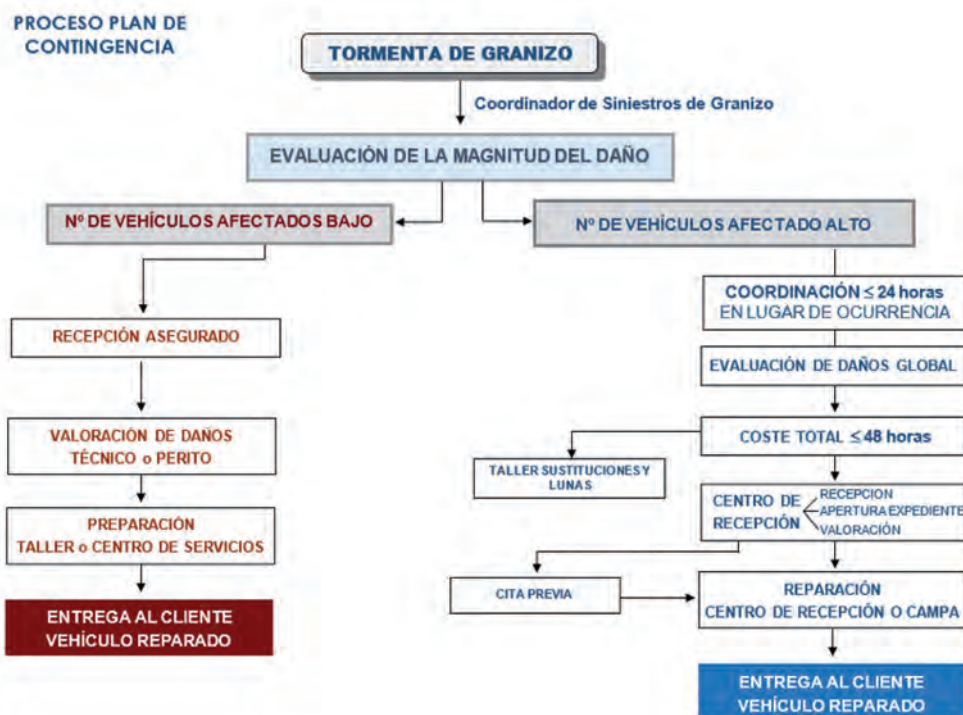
PROCESO PLAN DE CONTINGENCIA

TORMENTA DE GRANIZO

Coordinador de Siniestros de Granizo

EVALUACIÓN DE LA MAGNITUD DEL DAÑO

Nº DE VEHÍCULOS AFECTADOS BAJO

Nº DE VEHÍCULOS AFECTADO ALTO

RECEPCIÓN ASEGURADO

VALORACIÓN DE DAÑOS TÉCNICO o PERITO

PREPARACIÓN TALLER o CENTRO DE SERVICIOS

ENTREGA AL CLIENTE VEHÍCULO REPARADO

COORDINACIÓN $\leq$ 24 horas EN LUGAR DE OCURRENCIA

EVALUACIÓN DE DAÑOS GLOBAL

COSTE TOTAL $\leq$48 horas

TALLER SUSTITUCIONES Y LUNAS

CENTRO DE RECEPCIÓN

RECEPCION
APERTURA EXPEDIENTE
VALORACIÓN

CITA PREVIA

REPARACIÓN CENTRO DE RECEPCIÓN O CAMPA

ENTREGA AL CLIENTE VEHÍCULO REPARADO